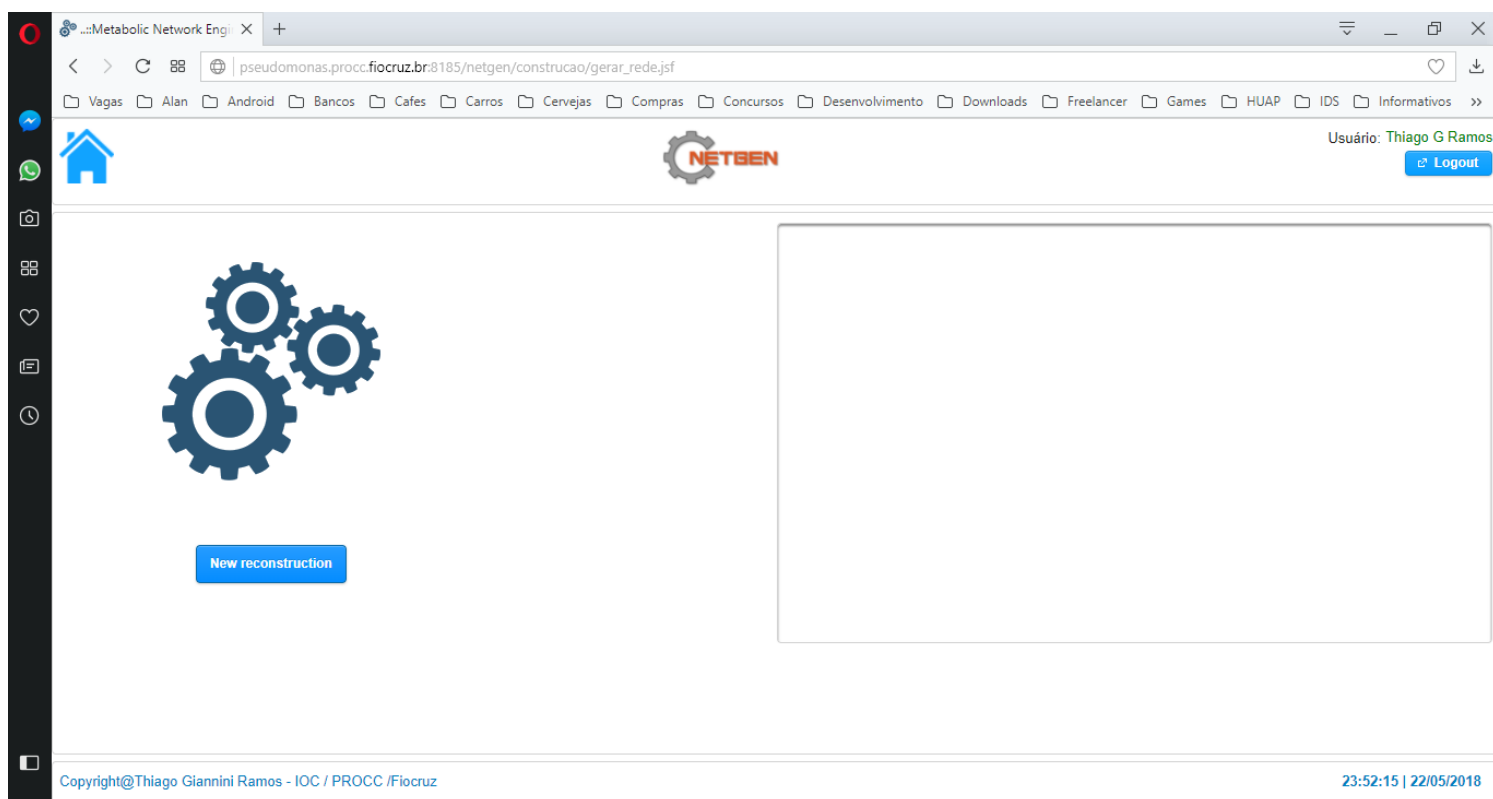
..::Metabolic Network Engi

pseudomonas.procc.fiocruz.br:8185/netgen/construcao/gerar_rede.jsf

Vagas Alan Android Bancos Cafes Carros Cervejas Compras Concursos Desenvolvimento Downloads Freelancer Games HUAP IDS Informativos

NETGEN

Usuário: Thiago G Ramos

Logout

New reconstruction

Copyright@Thiago Giannini Ramos - IOC / PROCC /Fiocruz

23:52:15 | 22/05/2018